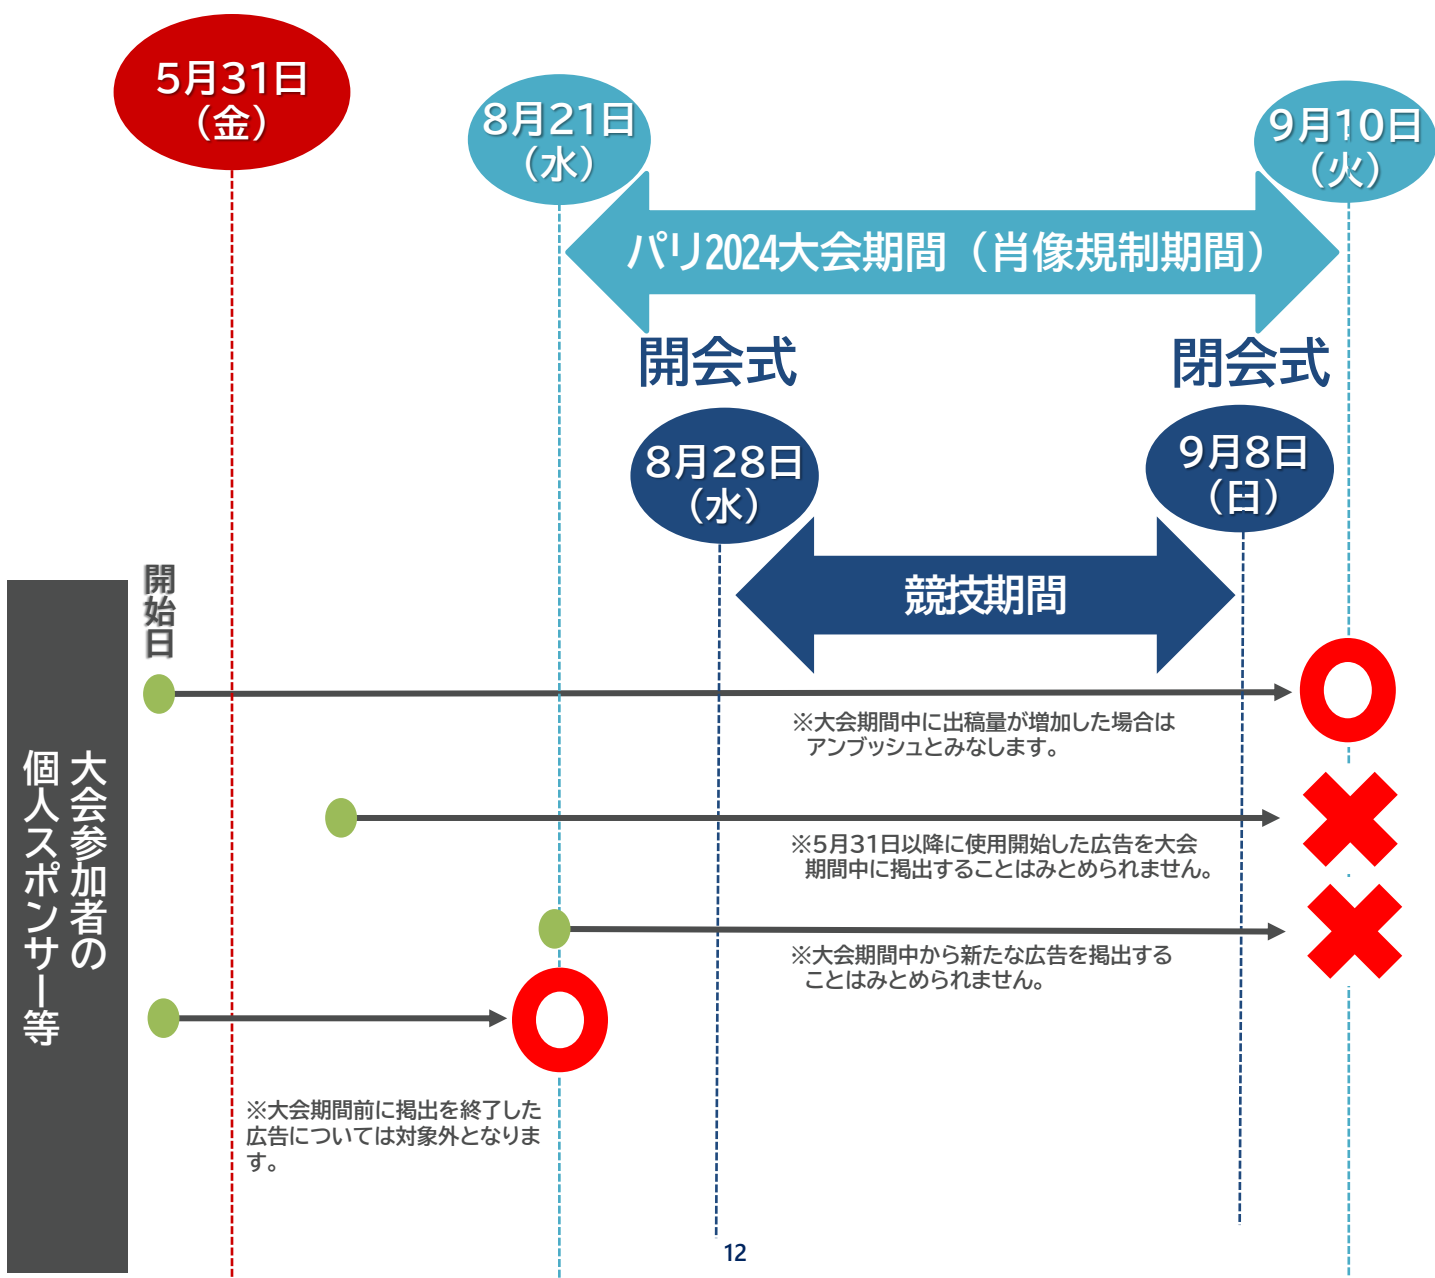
5月31日
（金）

8月21日
（水）

9月10日
（火）

パリ2024大会期間（肖像規制期間）

開会式

閉会式

8月28日
（水）

9月8日
（日）

競技期間

開始日

大会参加者の個人スポンサー等

※大会期間中に出稿量が増加した場合はアンブッシュとみなします。

※5月31日以降に使用開始した広告を大会期間中に掲出することはみとめられません。

※大会期間中から新たな広告を掲出することはみとめられません。

※大会期間前に掲出を終了した広告については対象外となります。

12